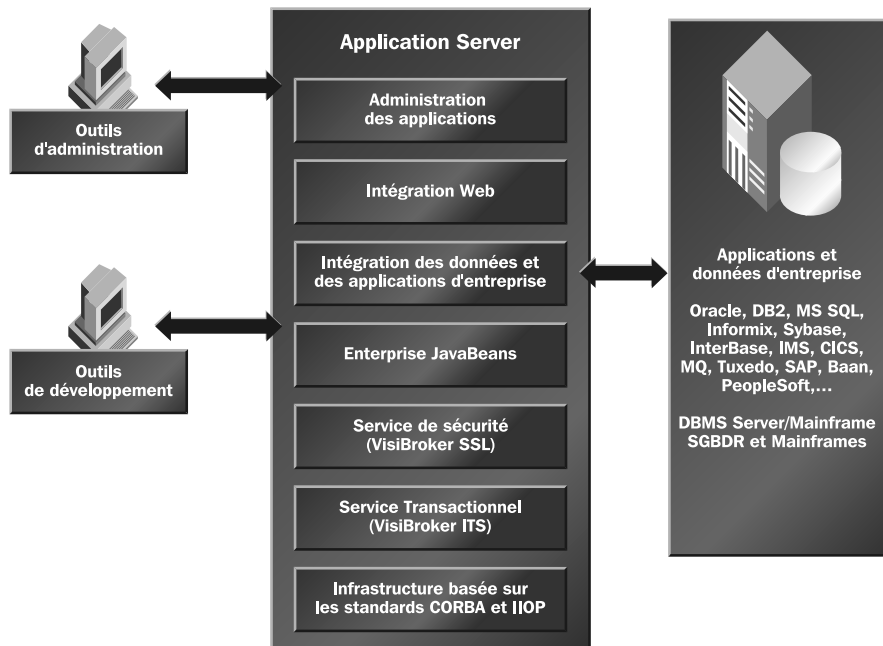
Outils d'administration

Outils de développement

Application Server

Administration des applications

Intégration Web

Intégration des données et des applications d'entreprise

Enterprise JavaBeans

Service de sécurité (VisiBroker SSL)

Service Transactionnel (VisiBroker ITS)

Infrastructure basée sur les standards CORBA et IIOP

Applications et données d'entreprise

Oracle, DB2, MS SQL, Informix, Sybase, InterBase, IMS, CICS, MQ, Tuxedo, SAP, Baan, PeopleSoft,...

DBMS Server/Mainframe SGBDR et Mainframes